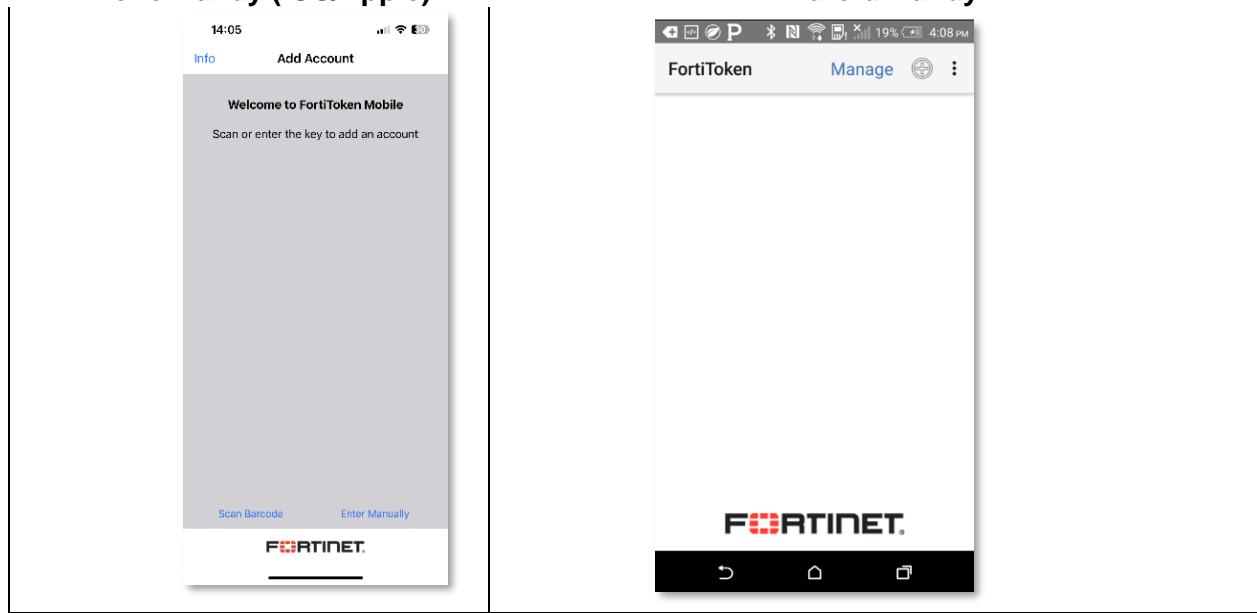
| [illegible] | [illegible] |
|---|---|
| 14:05<br><br>Info Add Account<br><br>Welcome to FortiToken Mobile<br><br>Scan or enter the key to add an account<br><br>Scan Barcode Enter Manually<br><br>FERTINET. | 19% 4:08 PM<br><br>FortiToken Manage<br><br>FERTINET. |